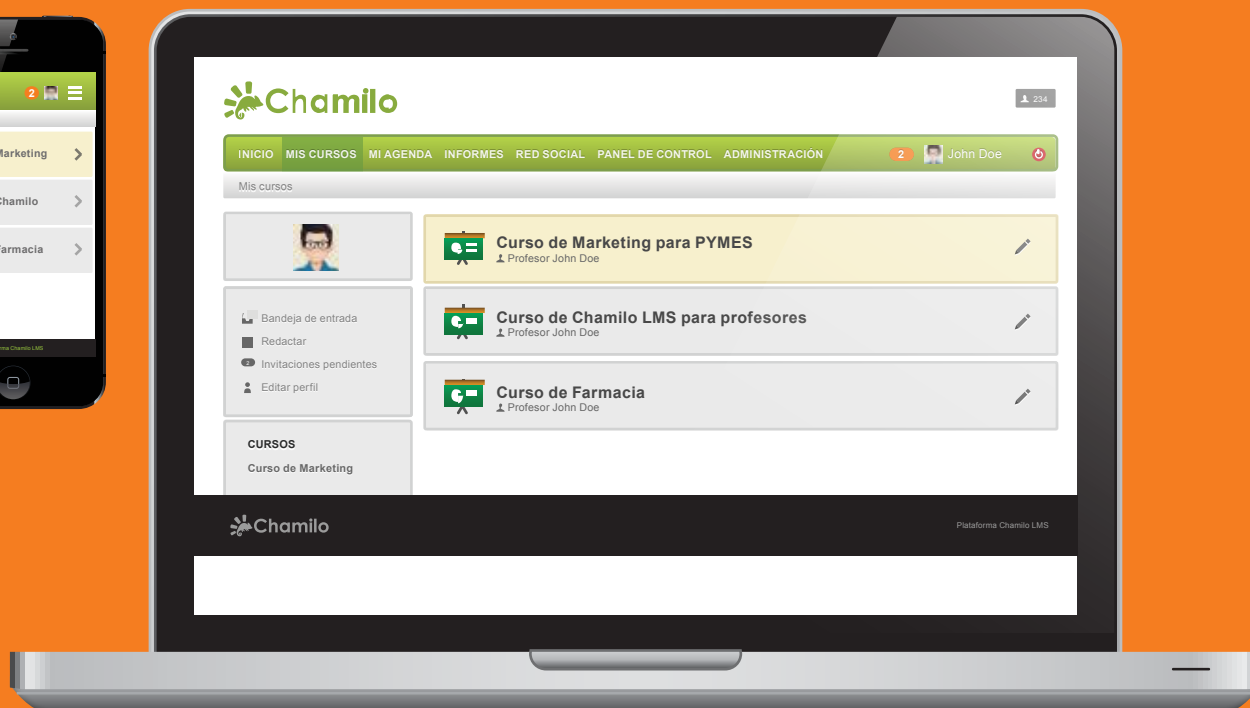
2

Marketing

Chamilo

Farmacia

rma Chamilo LMS

Chamilo

234

INICIO MIS CURSOS MI AGENDA INFORMES RED SOCIAL PANEL DE CONTROL ADMINISTRACIÓN 2 John Doe

Mis cursos

Bandeja de entrada
Redactar
2 Invitaciones pendientes
Editar perfil

CURSOS
Curso de Marketing

Curso de Marketing para PYMES
Profesor John Doe

Curso de Chamilo LMS para profesores
Profesor John Doe

Curso de Farmacia
Profesor John Doe

Chamilo

Plataforma Chamilo LMS